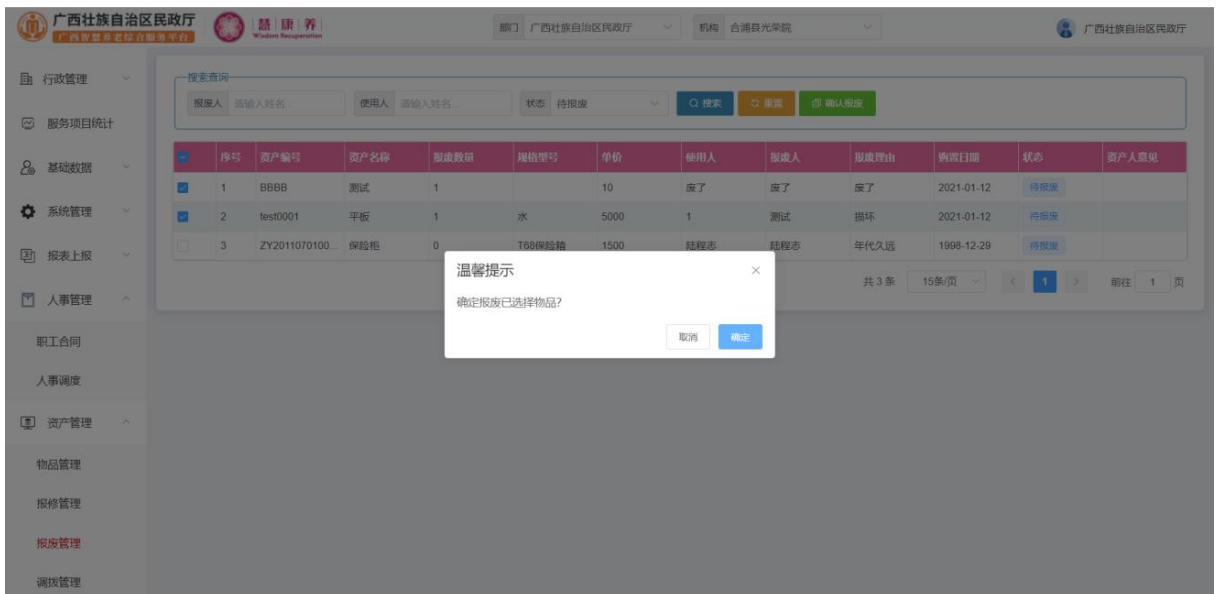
广西壮族自治区民政厅
广西智慧养老综合服务平台
慧 康 养
Wisdom Recuperation

部门 广西壮族自治区民政厅
机构 合浦县光荣院
广西壮族自治区民政厅

行政管理
服务项目统计
基础数据
系统管理
报表上报
人事管理
职工合同
人事调度
资产管理
物品管理
报修管理
报废管理
调拨管理

搜索查询
报废人 请输入姓名
使用人 请输入姓名
状态 待报废
搜索
重置
确认报废

| | 序号 | 资产编号 | 资产名称 | 报废数量 | 规格型号 | 单价 | 使用人 | 报废人 | 报废理由 | 购置日期 | 状态 | 资产人意见 |
|---|---|---|---|---|---|---|---|---|---|---|---|---|
| | 1 | BBBB | 测试 | 1 | | 10 | 废了 | 废了 | 废了 | 2021-01-12 | 待报废 | |
| | 2 | test0001 | 平板 | 1 | 水 | 5000 | 1 | 测试 | 损坏 | 2021-01-12 | 待报废 | |
| | 3 | ZY2011070100... | 保险柜 | 0 | T68保险箱 | 1500 | 陆程志 | 陆程志 | 年代久远 | 1998-12-29 | 待报废 | |

共3条 15条/页 1 前往 1 页

温馨提示
确定报废已选择物品?
取消
确定